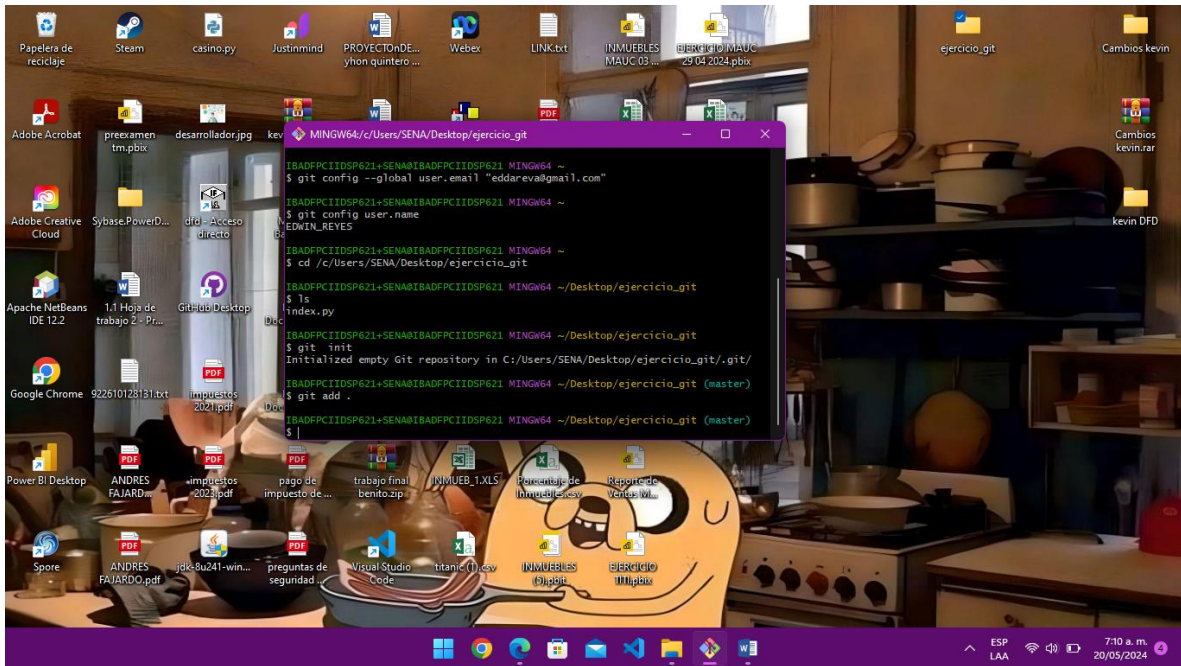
Papelera de reciclaje
Steam
casino.py
Justinmind
PROYECTOnDE... yhon quintero ...
Webex
LINK.txt
INMUEBLES MAUC 03 ...
EJERCICIO MAUC 29 04 2024.pbix
ejercicio_git
Cambios kevin

Adobe Acrobat
preexamen tm.pbix
desarrollador.jpg
kev
Cambios kevin.rar

Adobe Creative Cloud
Sybase.PowerD...
dfd - Acceso directo
kevin DFD

Apache NetBeans IDE 12.2
1.1 Hoja de trabajo 2 - Pr...
GitHub Desktop
Doc

Google Chrome
922610128131.txt
impuestos 2021.pdf
Doc

Power BI Desktop
ANDRES FAJARD...
impuestos 2023.pdf
pago de impuesto de ...
trabajo final benito.zip
INMUEB_1.XLS
Porcentaje de Inmuebles.csv
Reporte de Ventas (V...

Spore
ANDRES FAJARDO.pdf
jdk-8u241-win...
preguntas de seguridad ...
Visual Studio Code
titanic (1).csv
INMUEBLES (5).pbit
EJERCICIO 1111.pbix

MINGW64:/c/Users/SENA/Desktop/ejercicio_git

IBADFPCIIDSP621+SENA@IBADFPCIIDSP621 MINGW64 ~
$ git config --global user.email "eddareva@gmail.com"

IBADFPCIIDSP621+SENA@IBADFPCIIDSP621 MINGW64 ~
$ git config user.name
EDWIN_REYES

IBADFPCIIDSP621+SENA@IBADFPCIIDSP621 MINGW64 ~
$ cd /c/Users/SENA/Desktop/ejercicio_git

IBADFPCIIDSP621+SENA@IBADFPCIIDSP621 MINGW64 ~/Desktop/ejercicio_git
$ ls
index.py

IBADFPCIIDSP621+SENA@IBADFPCIIDSP621 MINGW64 ~/Desktop/ejercicio_git
$ git init
Initialized empty Git repository in C:/Users/SENA/Desktop/ejercicio_git/.git/

IBADFPCIIDSP621+SENA@IBADFPCIIDSP621 MINGW64 ~/Desktop/ejercicio_git (master)
$ git add .

IBADFPCIIDSP621+SENA@IBADFPCIIDSP621 MINGW64 ~/Desktop/ejercicio_git (master)
$ |

ESP LAA
7:10 a. m. 20/05/2024
4